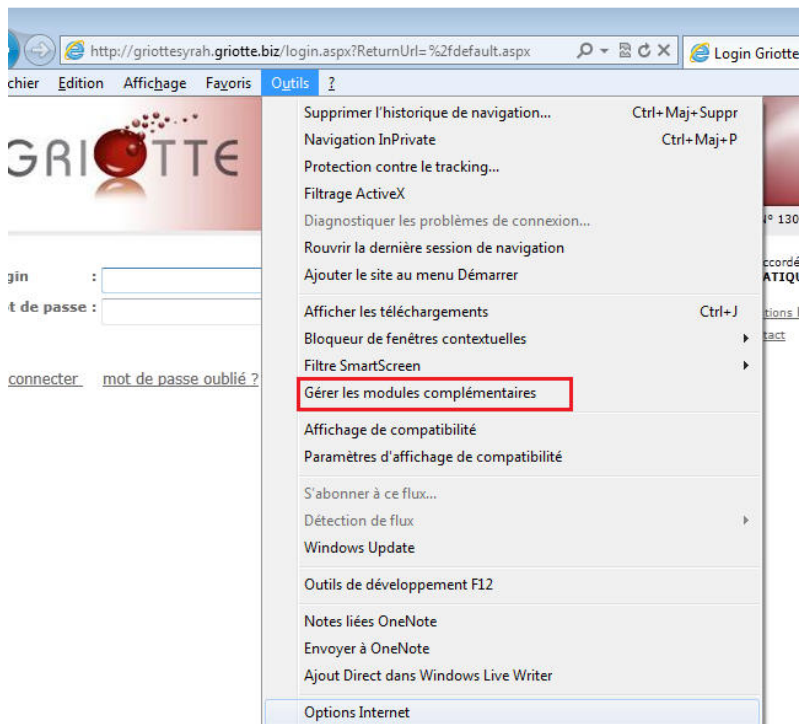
http://griottesyrah.griotte.biz/login.aspx?ReturnUrl=%2fdefault.aspx

Login Griotte

chier Edition Affichage Favoris Outils ?

GRIOTTE

gin :

t de passe :

connecter mot de passe oublié ?

Supprimer l'historique de navigation... Ctrl+Maj+Suppr
Navigation InPrivate Ctrl+Maj+P
Protection contre le tracking...
Filtrage ActiveX
Diagnostiquer les problèmes de connexion...
Rouvrir la dernière session de navigation
Ajouter le site au menu Démarrer

Afficher les téléchargements Ctrl+J
Bloqueur de fenêtres contextuelles
Filtre SmartScreen
Gérer les modules complémentaires

Affichage de compatibilité
Paramètres d'affichage de compatibilité

S'abonner à ce flux...
Détection de flux
Windows Update

Outils de développement F12

Notes liées OneNote
Envoyer à OneNote
Ajout Direct dans Windows Live Writer

Options Internet

° 130

ccordé
ATIQU

tions
tact